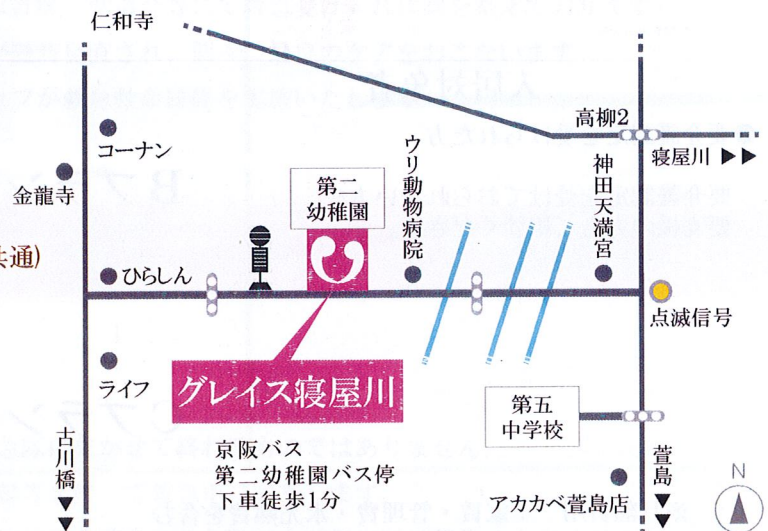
仁和寺

高柳2

寝屋川 ▶▶

コーナン

金龍寺

ウリ動物病院

神田天満宮

第二幼稚園

共通)

ひらしん

点滅信号

ライフ

グレイス寝屋川

第五中学校

古川橋

京阪バス
第二幼稚園バス停
下車徒歩1分

萱島

アカカベ萱島店

N